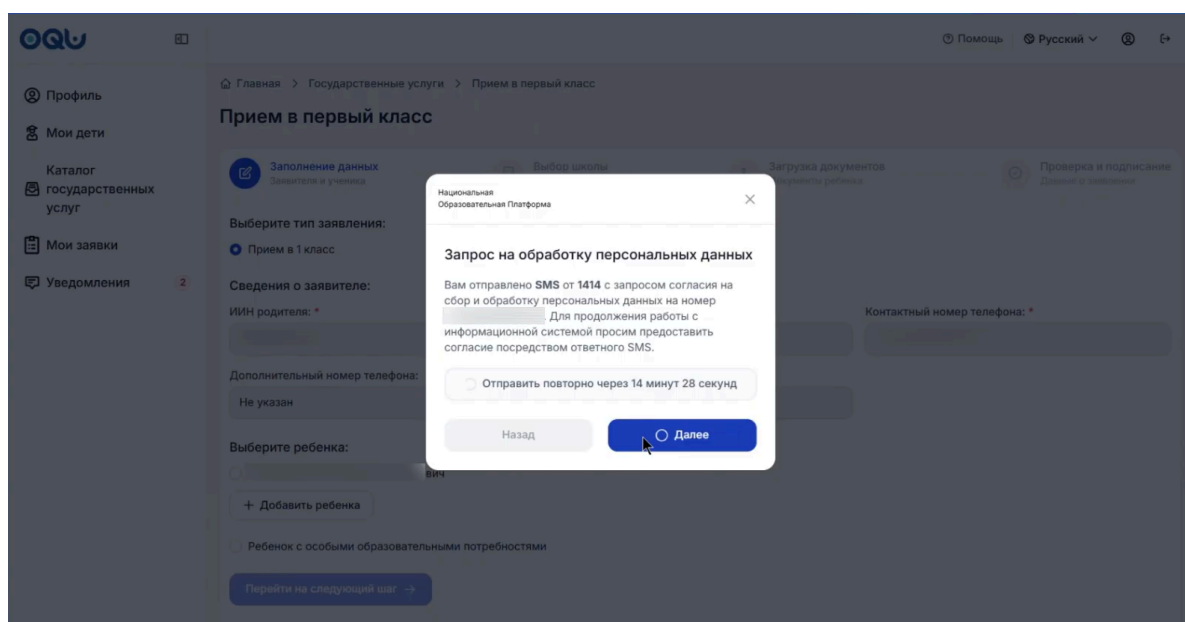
OQU

Помощь Русский

Профиль
Мои дети
Каталог государственных услуг
Мои заявки
Уведомления 2

Главная > Государственные услуги > Прием в первый класс

Прием в первый класс

Заполнение данных
Заявителя и ученика

Выбор школы

Загрузка документов
Документы ребенка

Проверка и подписание
Данные о заявлении

Выберите тип заявления:
Прием в 1 класс

Сведения о заявителе:
ИИН родителя: *

Контактный номер телефона: *

Дополнительный номер телефона:
Не указан

Выберите ребенка:
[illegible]вич

+ Добавить ребенка

Ребенок с особыми образовательными потребностями

Перейти на следующий шаг →

Национальная
Образовательная Платформа

Запрос на обработку персональных данных

Вам отправлено SMS от 1414 с запросом согласия на сбор и обработку персональных данных на номер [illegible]. Для продолжения работы с информационной системой просим предоставить согласие посредством ответного SMS.

Отправить повторно через 14 минут 28 секунд

Назад

Далее